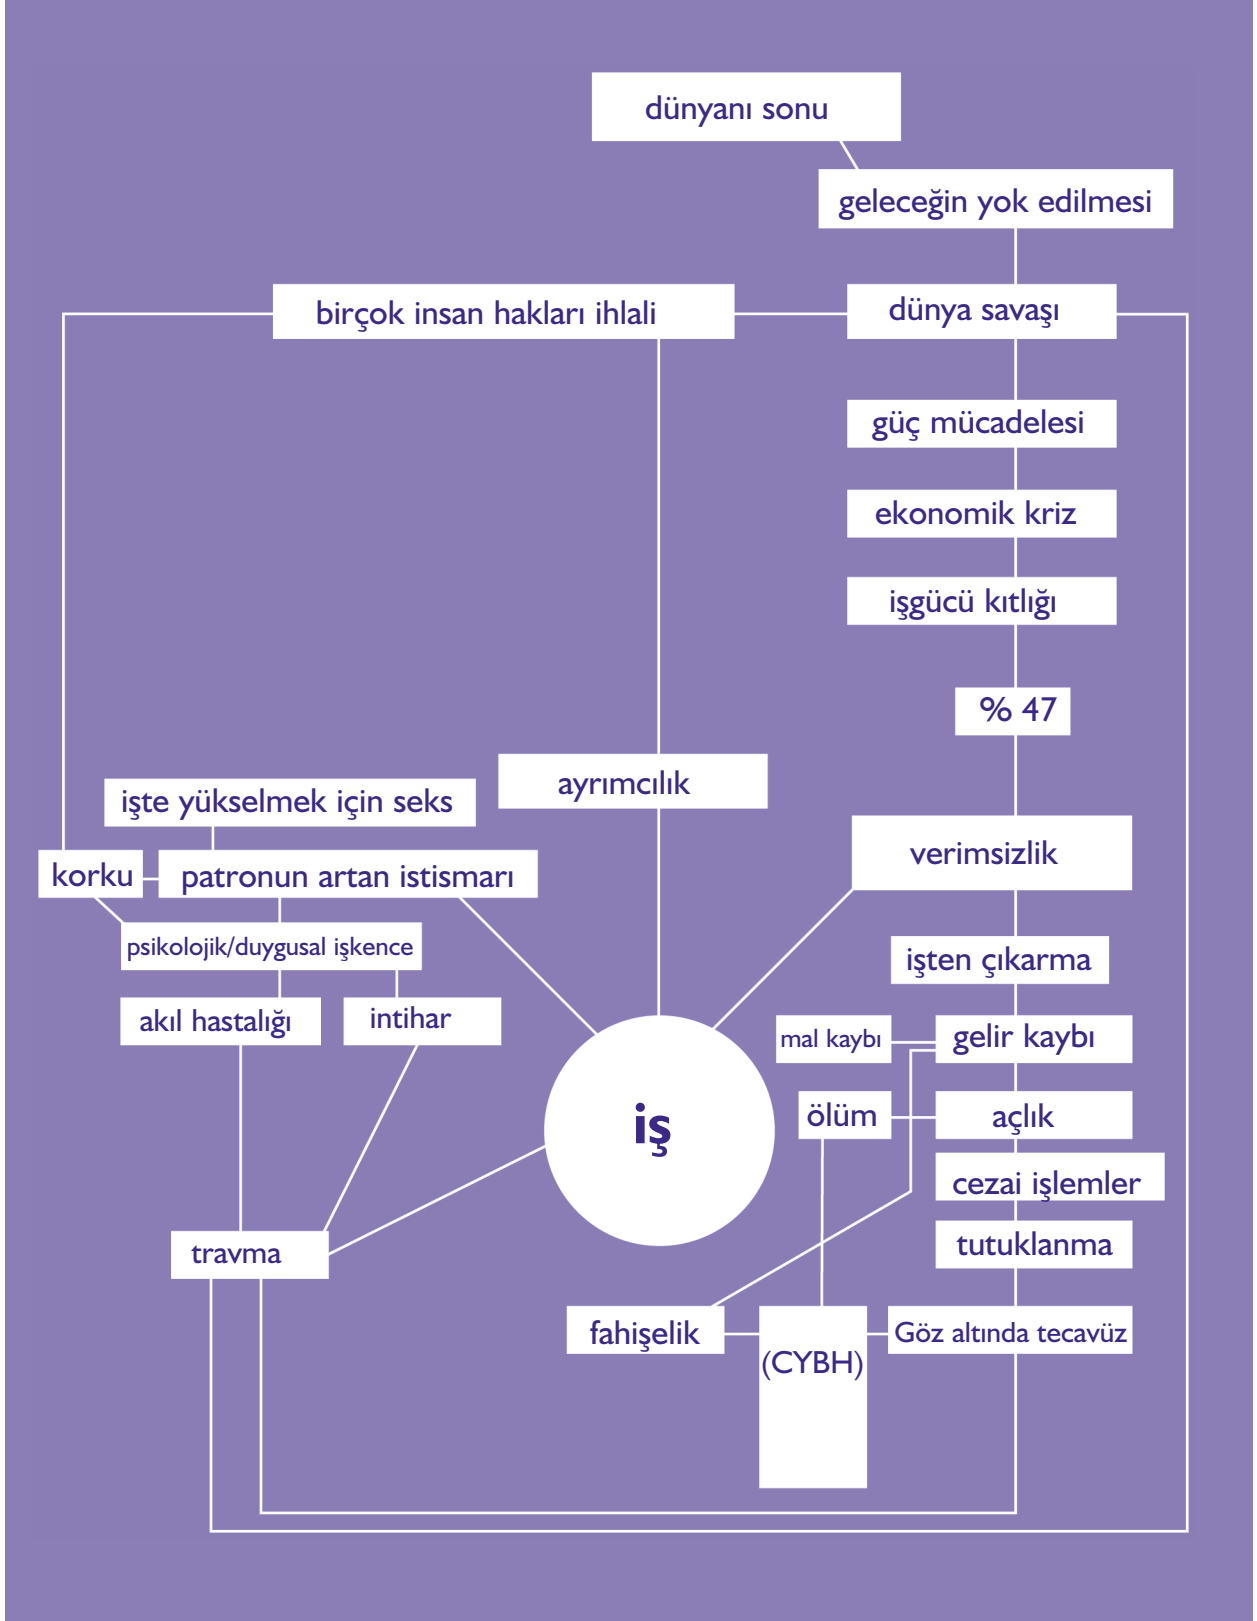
dünyanı sonu

geleceğin yok edilmesi

birçok insan hakları ihlali

dünya savaşı

güç mücadelesi

ekonomik kriz

işgücü kıtlığı

% 47

ayrımcılık

işte yükselmek için seks

korku

patronun artan istismarı

verimsizlik

psikolojik/duygusal işkence

işten çıkarma

akıl hastalığı

intihar

mal kaybı

gelir kaybı

iş

ölüm

açlık

cezai işlemler

tutuklanma

travma

fahişelik

(CYBH)

Göz altında tecavüz